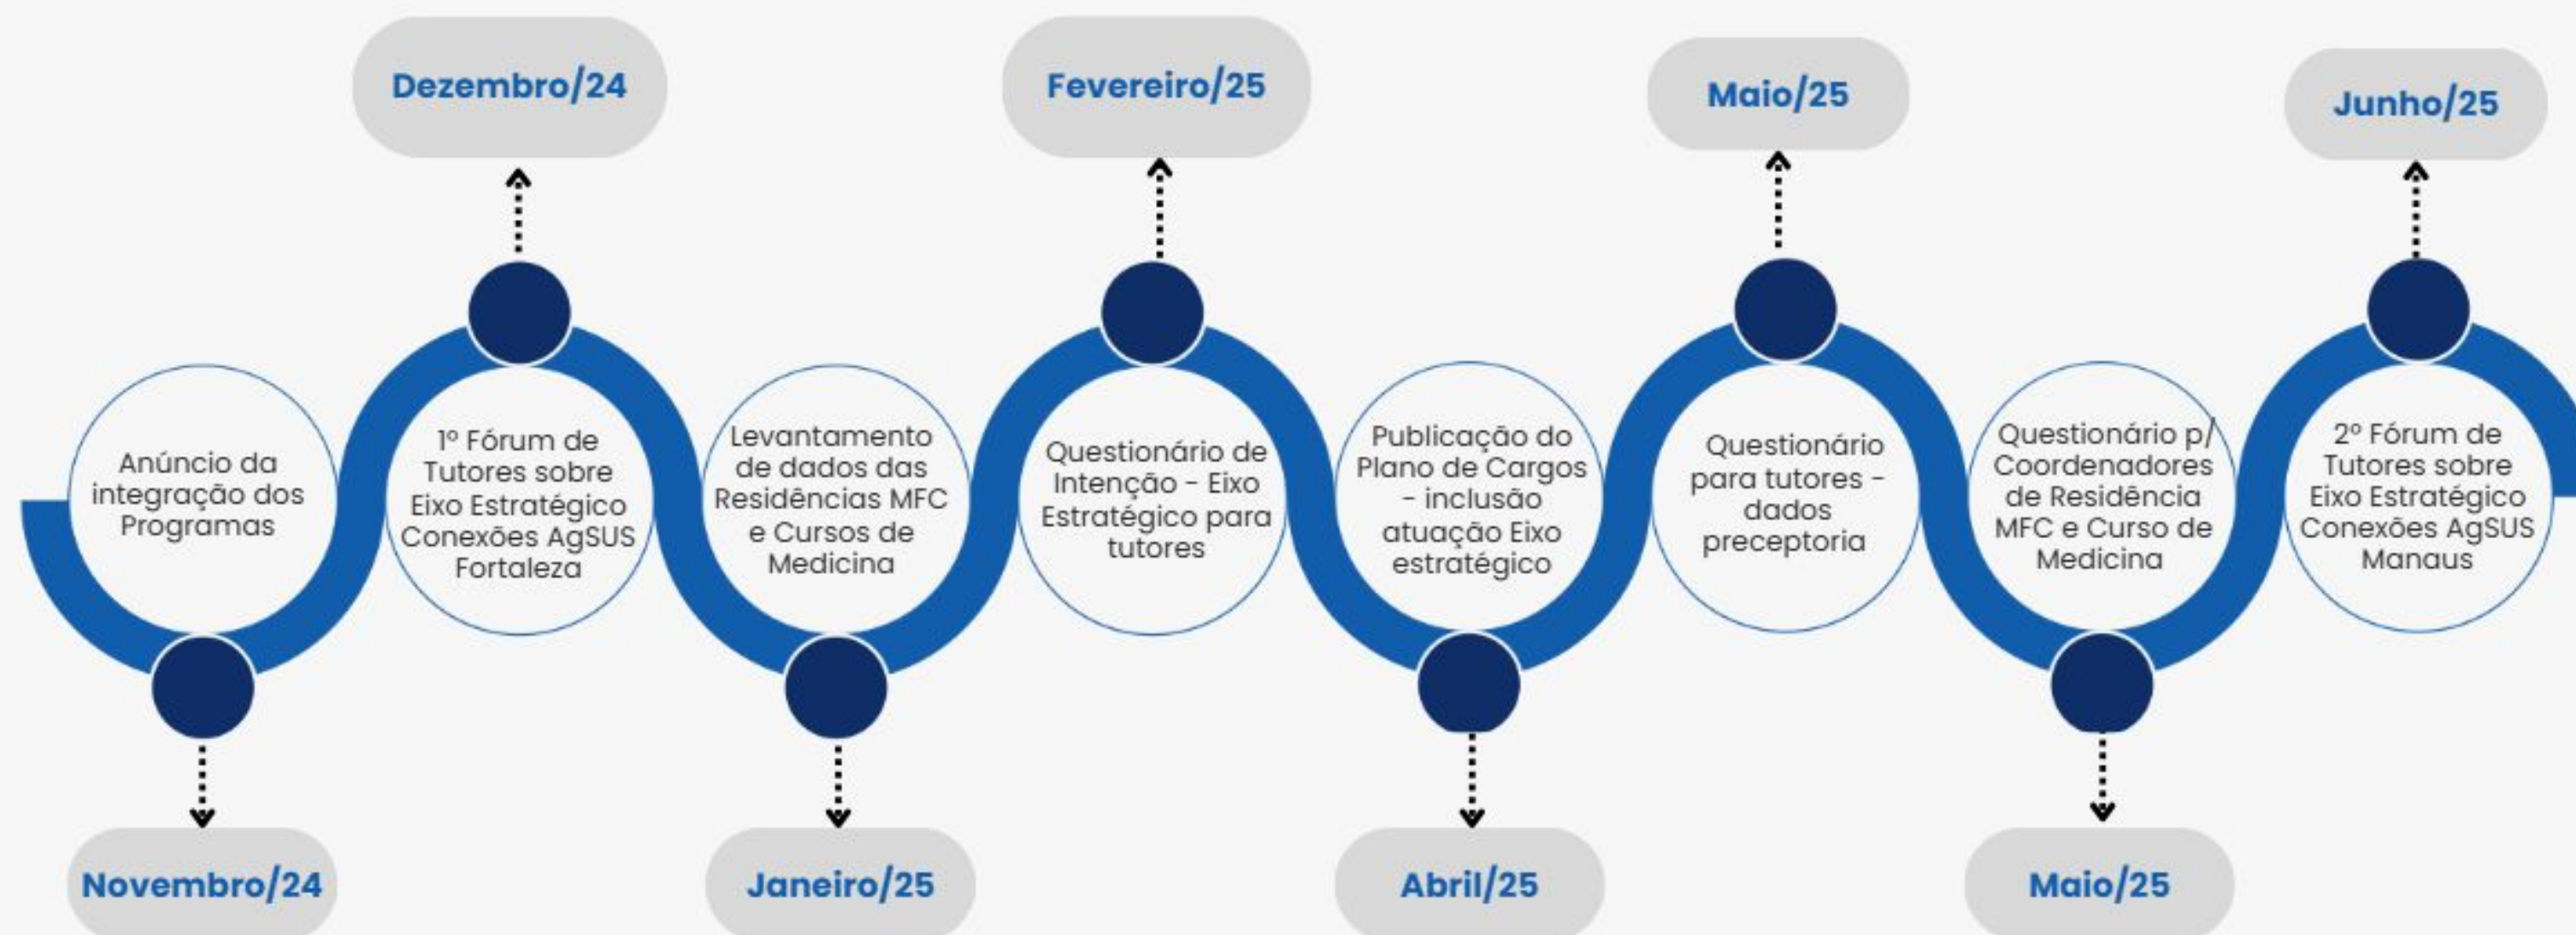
Anúncio da integração dos Programas

Novembro/24

Dezembro/24

1º Fórum de Tutores sobre Eixo Estratégico Conexões AgSUS Fortaleza

Levantamento de dados das Residências MFC e Cursos de Medicina

Janeiro/25

Fevereiro/25

Questionário de Intenção - Eixo Estratégico para tutores

Publicação do Plano de Cargos - inclusão atuação Eixo estratégico

Abril/25

Maio/25

Questionário para tutores - dados preceptoria

Questionário p/ Coordenadores de Residência MFC e Curso de Medicina

Maio/25

Junho/25

2º Fórum de Tutores sobre Eixo Estratégico Conexões AgSUS Manaus